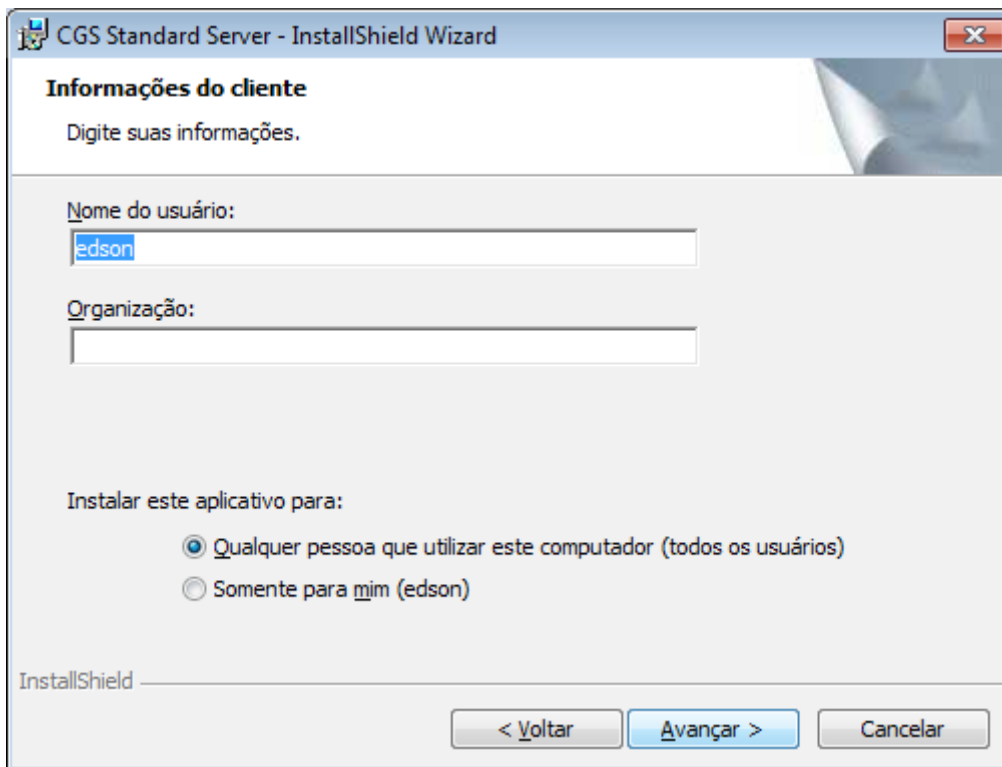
CGS Standard Server - InstallShield Wizard

Informações do cliente

Digite suas informações.

Nome do usuário:

edson

Organização:

Instalar este aplicativo para:

Qualquer pessoa que utilizar este computador (todos os usuários)

Somente para mim (edson)

InstallShield

< Voltar

Avançar >

Cancelar